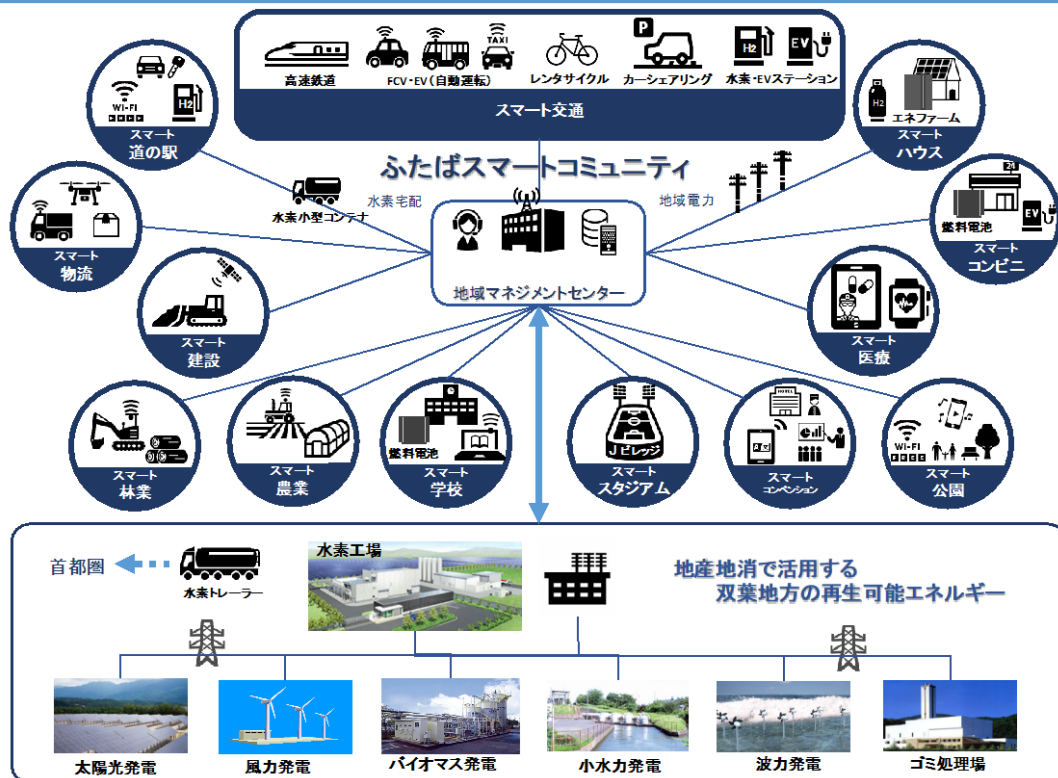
TAXI
P
H2
EV
高速鉄道
FCV・EV（自動運転）
レンタサイクル
カーシェアリング
水素・EVステーション
スマート交通

WI-FI
H2
スマート
道の駅

ふたばスマートコミュニティ

エネファーム
スマート
ハウス

水素小型コンテナ
水素宅配
地域電力

スマート
物流

地域マネジメントセンター

24
燃料電池
EV
スマート
コンビニ

スマート
建設

スマート
医療

スマート
林業

スマート
農業

燃料電池
スマート
学校

Jビレッジ
スマート
スタジアム

スマート
コンベンション

WI-FI
スマート
公園

首都圏
水素トレーラー
水素工場
地産地消で活用する
双葉地方の再生可能エネルギー

太陽光発電
風力発電
バイオマス発電
小水力発電
波力発電
ゴミ処理場